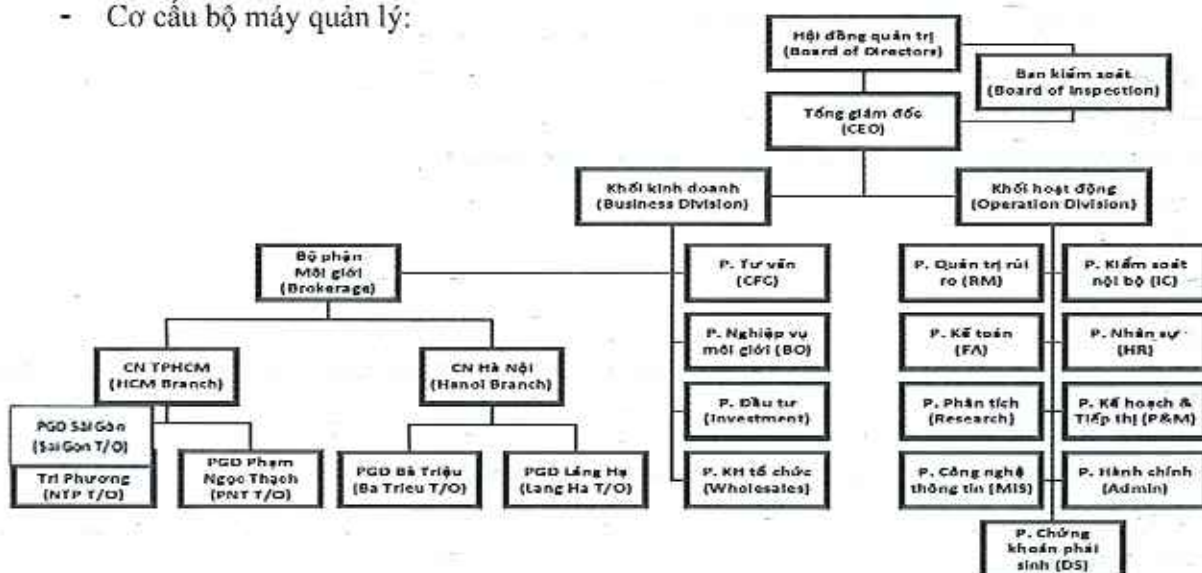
- Cơ cấu bộ máy quản lý:

Hội đồng quản trị (Board of Directors)

Ban kiểm soát (Board of Inspection)

Tổng giám đốc (CEO)

Khối kinh doanh (Business Division)

Khối hoạt động (Operation Division)

Bộ phận Môi giới (Brokerage)

CN TPHCM (HCM Branch)

CN Hà Nội (Hanoi Branch)

PGD Sài Gòn (Sai Gon T/O)

Tri Phương (NTP T/O)

PGD Phạm Ngọc Thạch (PNT T/O)

PGD Bà Triệu (Ba Trieu T/O)

PGD Láng Hạ (Lang Ha T/O)

P. Tư vấn (CFC)

P. Nghiệp vụ môi giới (BO)

P. Đầu tư (Investment)

P. KH tổ chức (Wholesales)

P. Quản trị rủi ro (RM)

P. Kiểm soát nội bộ (IC)

P. Kế toán (FA)

P. Nhân sự (HR)

P. Phân tích (Research)

P. Kế hoạch & Tiếp thị (P&M)

P. Công nghệ thông tin (MIS)

P. Hành chính (Admin)

P. Chứng khoán phái sinh (DS)